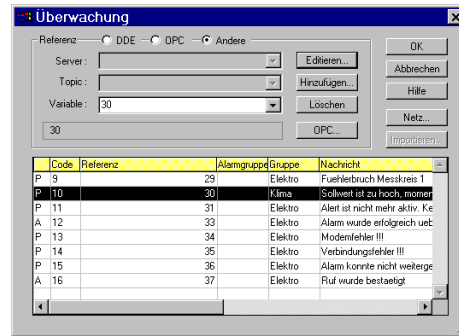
Überwachung

Referenz DDE OPC Andere

Server :

Topic :

Variable : 30

30

Editieren...

Hinzufügen...

Löschen

OPC...

OK

Abbrechen

Hilfe

Netz...

Importieren...

| | Code | Referenz | Alarmgruppe | Gruppe | Nachricht |
|---|---|---|---|---|---|
| P | 9 | 29 | | Elektro | Fuehlerbruch Messkreis 1 |
| P | 10 | 30 | | Klima | Sollwert ist zu hoch, momer |
| P | 11 | 31 | | Elektro | Alert ist nicht mehr aktiv. Ke |
| A | 12 | 33 | | Elektro | Alarm wurde erfolgreich ueb |
| P | 13 | 34 | | Elektro | Modemfehler !!! |
| P | 14 | 35 | | Elektro | Verbindungsfehler !!! |
| P | 15 | 36 | | Elektro | Alarm konnte nicht weiterge |
| A | 16 | 37 | | Elektro | Ruf wurde bestaetigt |